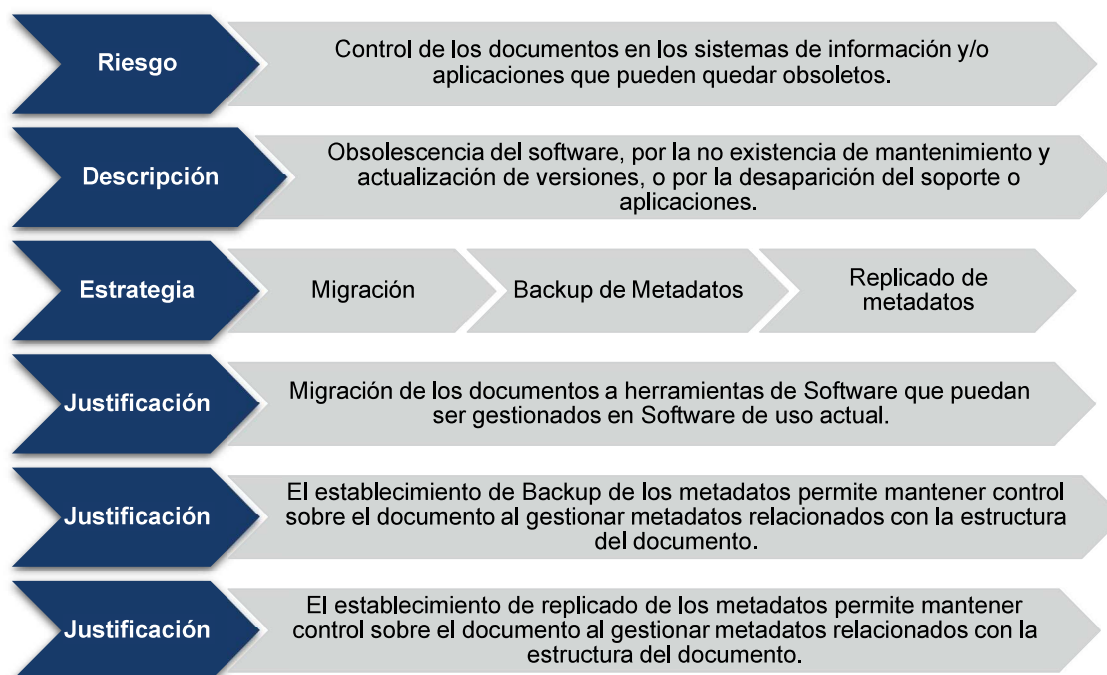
Riesgo

Control de los documentos en los sistemas de información y/o aplicaciones que pueden quedar obsoletos.

Descripción

Obsolescencia del software, por la no existencia de mantenimiento y actualización de versiones, o por la desaparición del soporte o aplicaciones.

Estrategia

Migración

Backup de Metadatos

Replicado de metadatos

Justificación

Migración de los documentos a herramientas de Software que puedan ser gestionados en Software de uso actual.

Justificación

El establecimiento de Backup de los metadatos permite mantener control sobre el documento al gestionar metadatos relacionados con la estructura del documento.

Justificación

El establecimiento de replicado de los metadatos permite mantener control sobre el documento al gestionar metadatos relacionados con la estructura del documento.